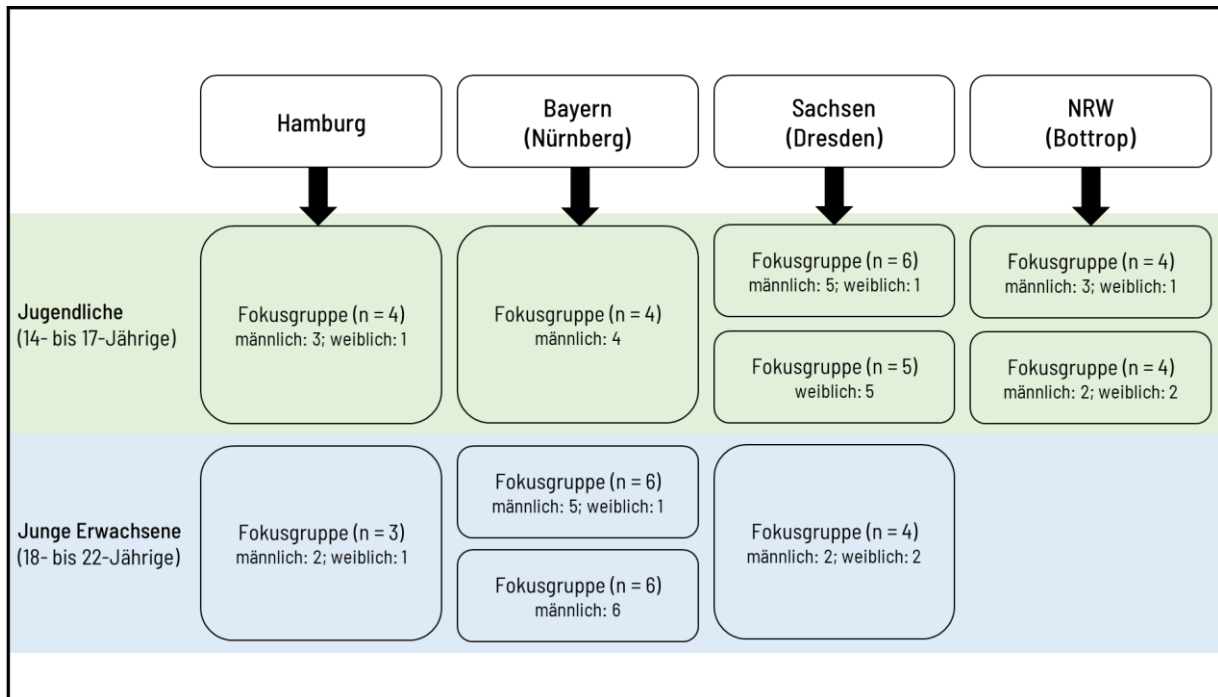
Hamburg

Bayern (Nürnberg)

Sachsen (Dresden)

NRW (Bottrop)

Jugendliche (14- bis 17-Jährige)

Fokusgruppe (n = 4)
männlich: 3; weiblich: 1

Fokusgruppe (n = 4)
männlich: 4

Fokusgruppe (n = 6)
männlich: 5; weiblich: 1

Fokusgruppe (n = 5)
weiblich: 5

Fokusgruppe (n = 4)
männlich: 3; weiblich: 1

Fokusgruppe (n = 4)
männlich: 2; weiblich: 2

Junge Erwachsene (18- bis 22-Jährige)

Fokusgruppe (n = 3)
männlich: 2; weiblich: 1

Fokusgruppe (n = 6)
männlich: 5; weiblich: 1

Fokusgruppe (n = 6)
männlich: 6

Fokusgruppe (n = 4)
männlich: 2; weiblich: 2